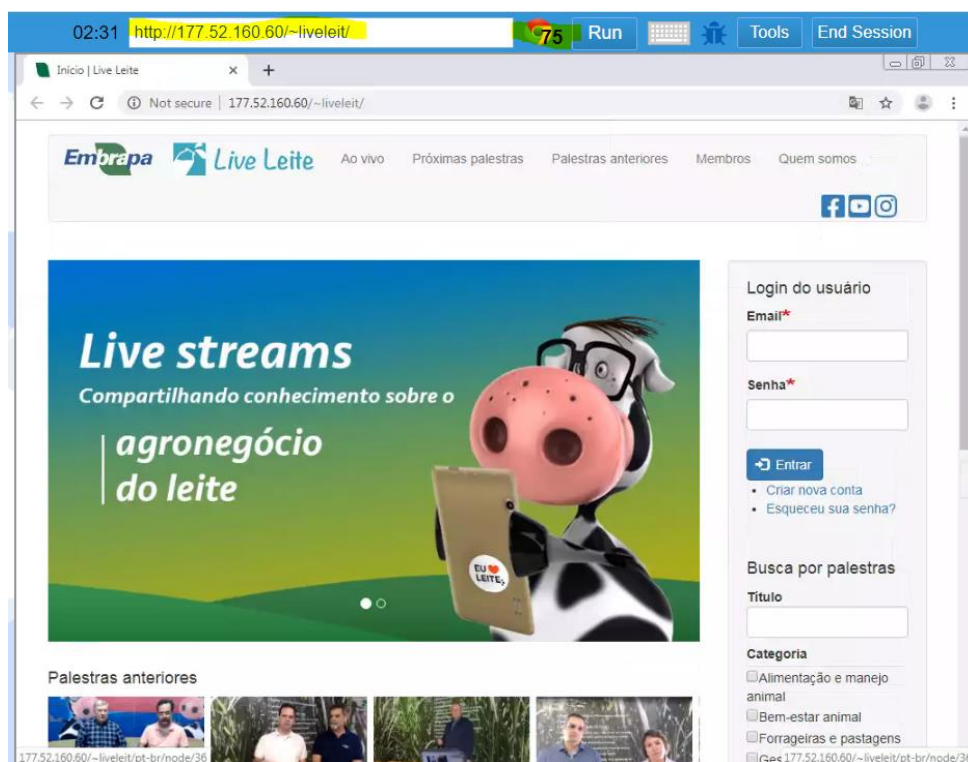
02:31 http://177.52.160.60/~liveleit/ 75 Run Tools End Session

Início | Live Leite × +

Not secure | 177.52.160.60/~liveleit/

Embrapa Live Leite Ao vivo Próximas palestras Palestras anteriores Membros Quem somos

Live streams
Compartilhando conhecimento sobre o
agronegócio do leite

EU LEITE

Login do usuário
Email*
Senha*
Entrar
• Criar nova conta
• Esqueceu sua senha?

Busca por palestras
Título
Categoria
Alimentação e manejo animal
Bem-estar animal
Forrageiras e pastagens
Ges 177.52.160.60/~liveleit/pt-br/node/36

Palestras anteriores

177.52.160.60/~liveleit/pt-br/node/36